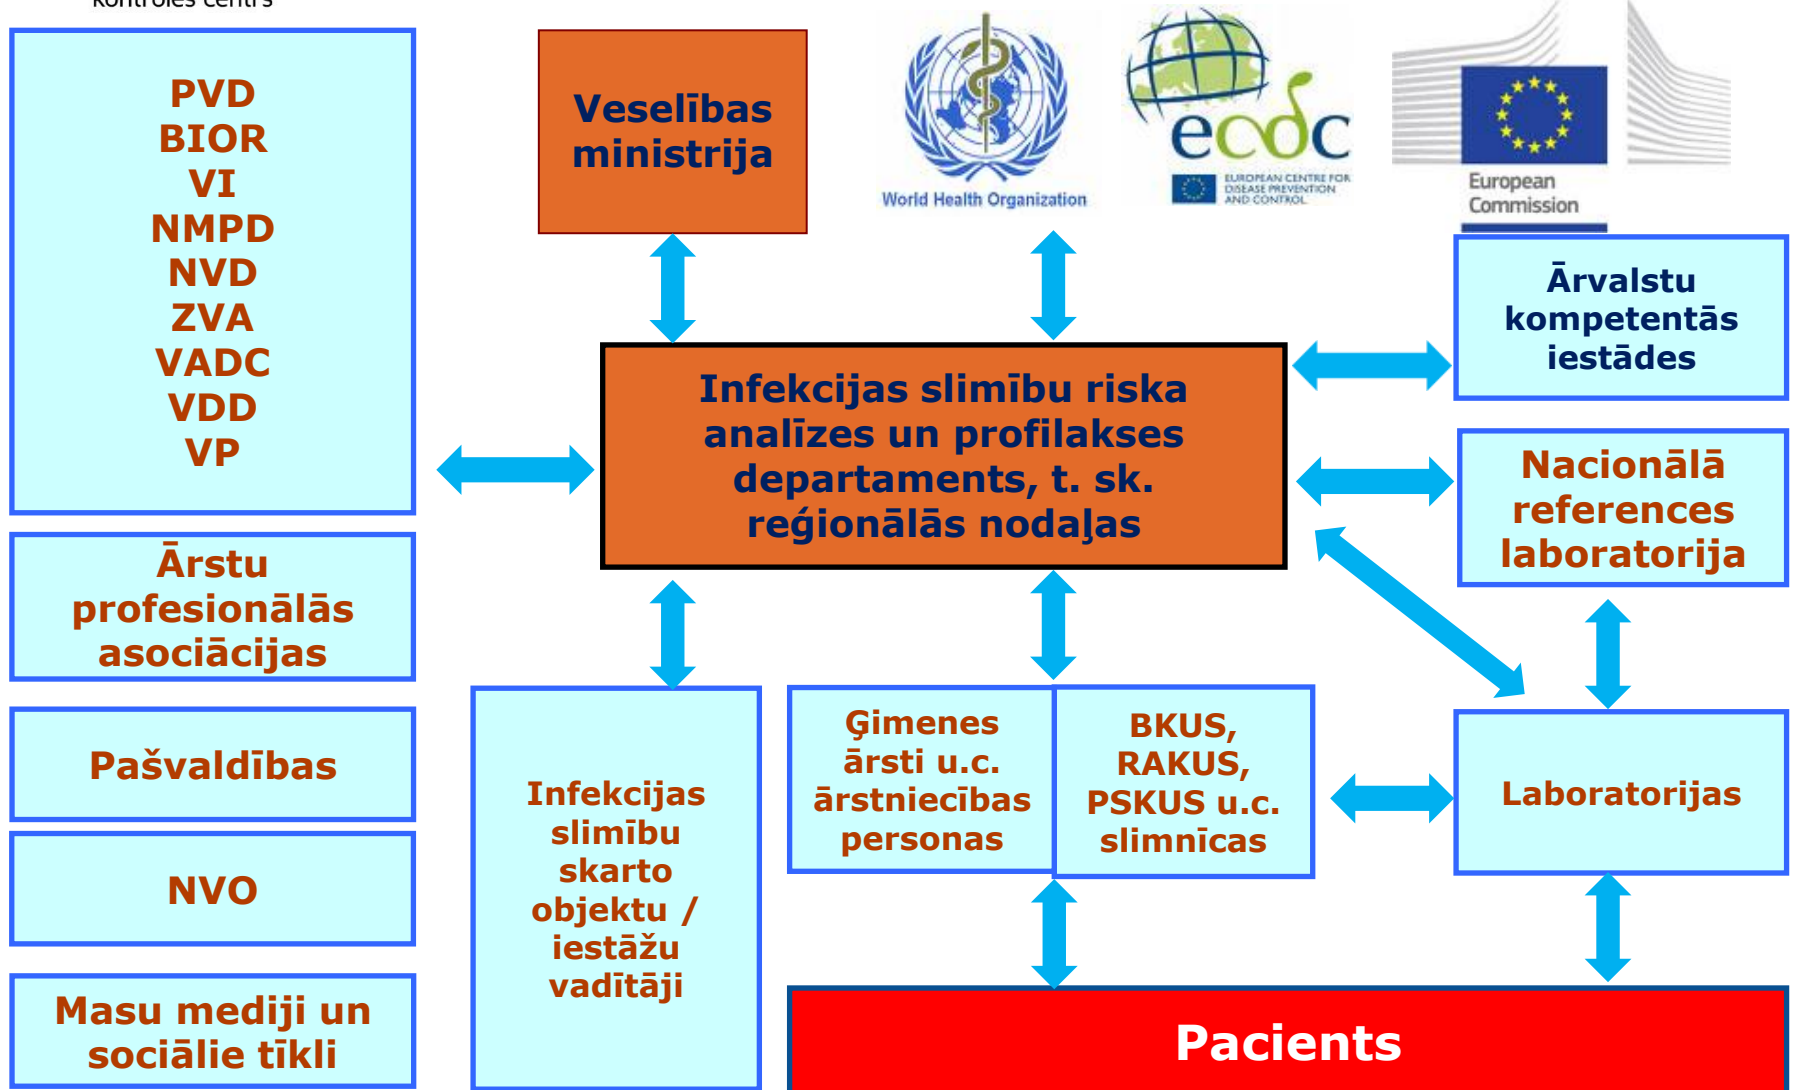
kontroles centrs

PVD
BIOR
VI
NMPD
NVD
ZVA
VADC
VDD
VP

Veselības ministrija

World Health Organization

ecdc
EUROPEAN CENTRE FOR DISEASE PREVENTION AND CONTROL

European Commission

Ārvalstu kompetentās iestādes

Infekcijas slimību riska analīzes un profilakses departaments, t. sk. reģionālās nodaļas

Nacionālā references laboratorija

Ārstu profesionālās asociācijas

Pašvaldības

NVO

Masu mediji un sociālie tīkli

Infekcijas slimību skarto objektu / iestāžu vadītāji

Ģimenes ārsti u.c. ārstniecības personas

BKUS, RAKUS, PSKUS u.c. slimnīcas

Laboratorijas

Pacients